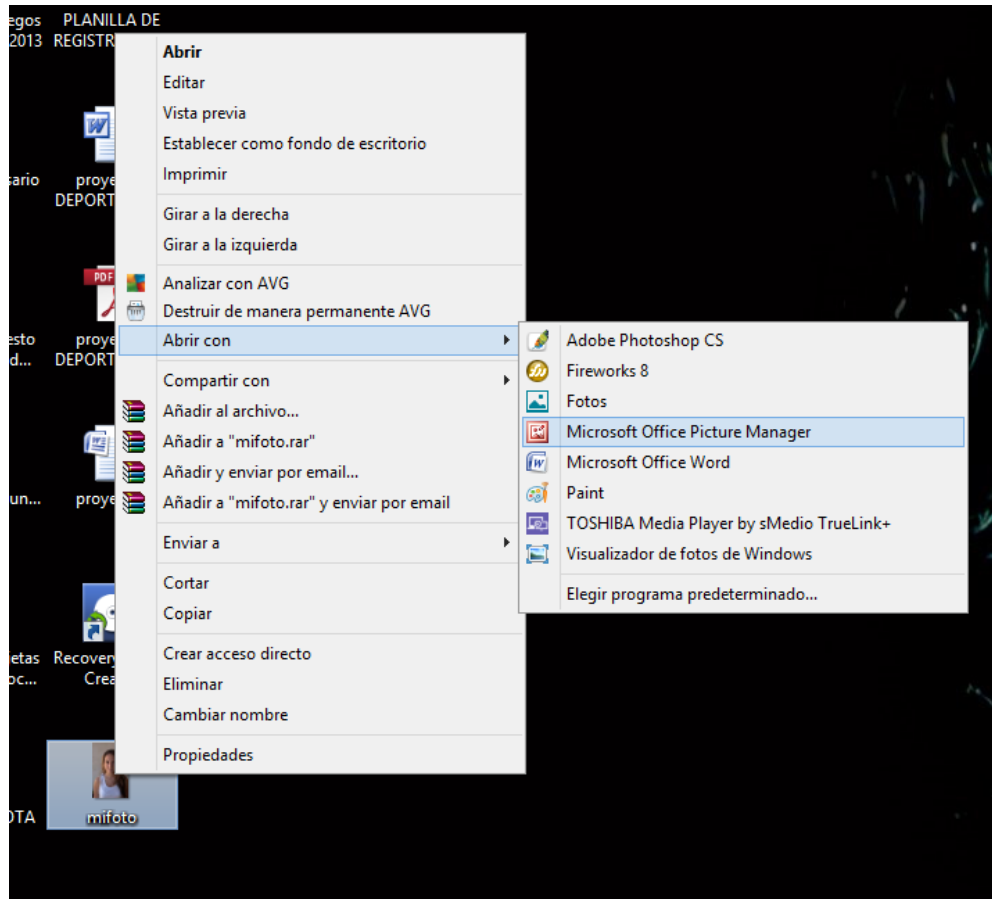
egos 2013 PLANILLA DE REGISTR

sario proye DEPORT

PDF

esto d... proye DEPORT

un... proye

ietas oc... Recovery Crea

OTA mifoto

Abrir
Editar
Vista previa
Establecer como fondo de escritorio
Imprimir

Girar a la derecha
Girar a la izquierda

Analizar con AVG
Destruir de manera permanente AVG
Abrir con

Compartir con
Añadir al archivo...
Añadir a "mifoto.rar"
Añadir y enviar por email...
Añadir a "mifoto.rar" y enviar por email

Enviar a

Cortar
Copiar

Crear acceso directo
Eliminar
Cambiar nombre

Propiedades

Adobe Photoshop CS
Fireworks 8
Fotos
Microsoft Office Picture Manager
Microsoft Office Word
Paint
TOSHIBA Media Player by sMedio TrueLink+
Visualizador de fotos de Windows

Elegir programa predeterminado...